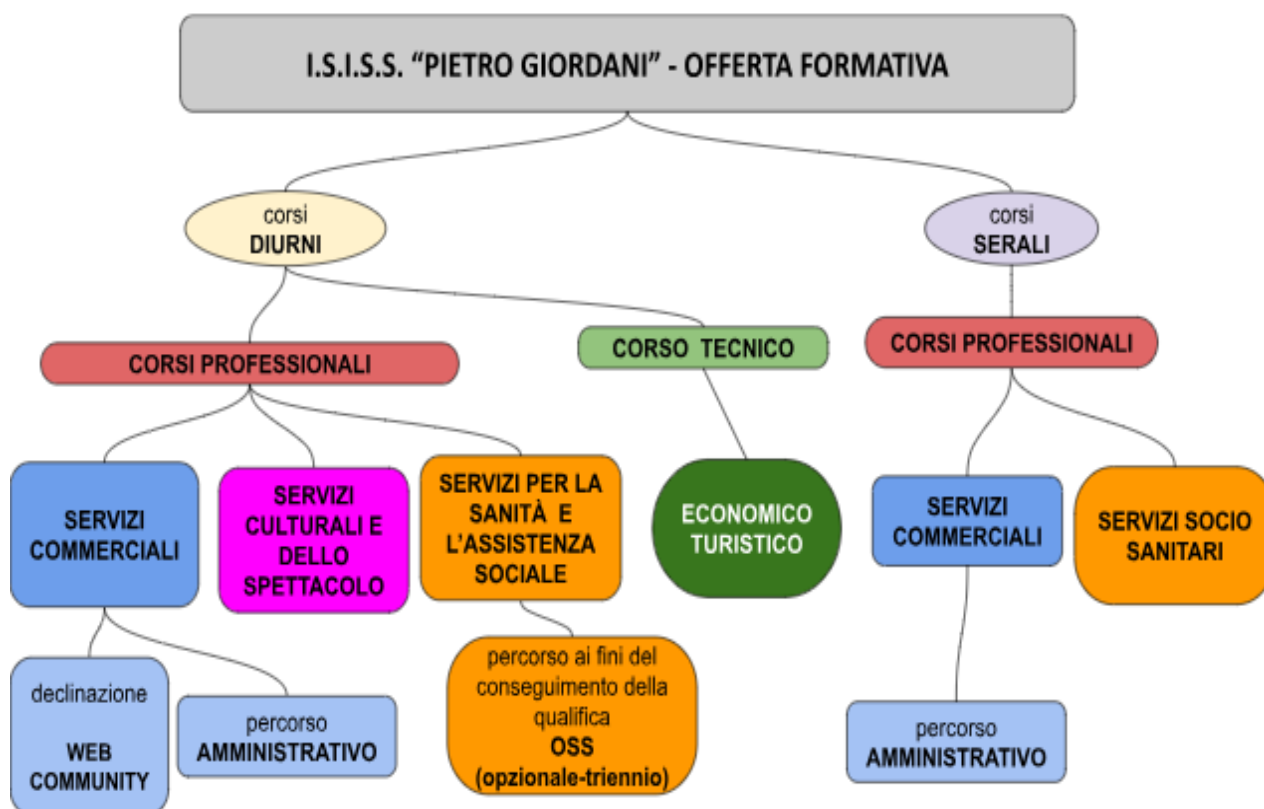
I.S.I.S.S. “PIETRO GIORDANI” - OFFERTA FORMATIVA

corsi
DIURNI

CORSI PROFESSIONALI

SERVIZI COMMERCIALI

declinazione
WEB COMMUNITY

percorso
AMMINISTRATIVO

SERVIZI CULTURALI E DELLO SPETTACOLO

SERVIZI PER LA SANITÀ E L’ASSISTENZA SOCIALE

percorso ai fini del conseguimento della qualifica
OSS
(opzionale-triennio)

CORSO TECNICO

ECONOMICO TURISTICO

corsi
SERALI

CORSI PROFESSIONALI

SERVIZI COMMERCIALI

percorso
AMMINISTRATIVO

SERVIZI SOCIO SANITARI